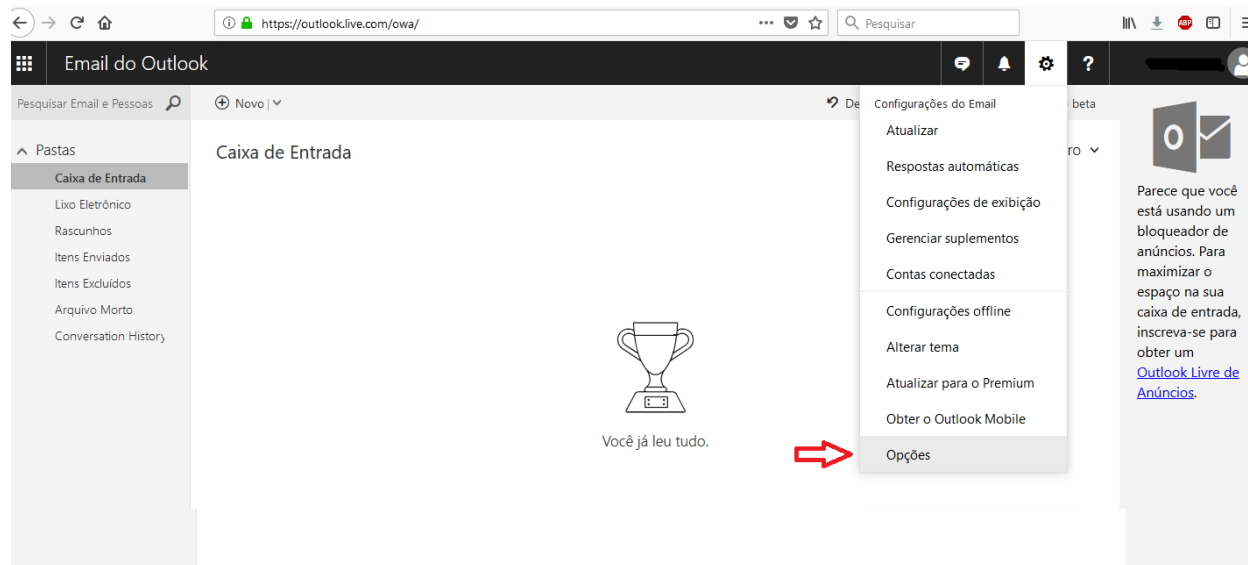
https://outlook.live.com/owa/

Pesquisar

Email do Outlook

Pesquisar Email e Pessoas

Novo

De

beta

Pastas

Caixa de Entrada

Lixo Eletrônico

Rascunhos

Itens Enviados

Itens Excluídos

Arquivo Morto

Conversation History

Caixa de Entrada

ro

Você já leu tudo.

Configurações do Email

Atualizar

Respostas automáticas

Configurações de exibição

Gerenciar suplementos

Contas conectadas

Configurações offline

Alterar tema

Atualizar para o Premium

Obter o Outlook Mobile

Opções

Parece que você está usando um bloqueador de anúncios. Para maximizar o espaço na sua caixa de entrada, inscreva-se para obter um Outlook Livre de Anúncios.